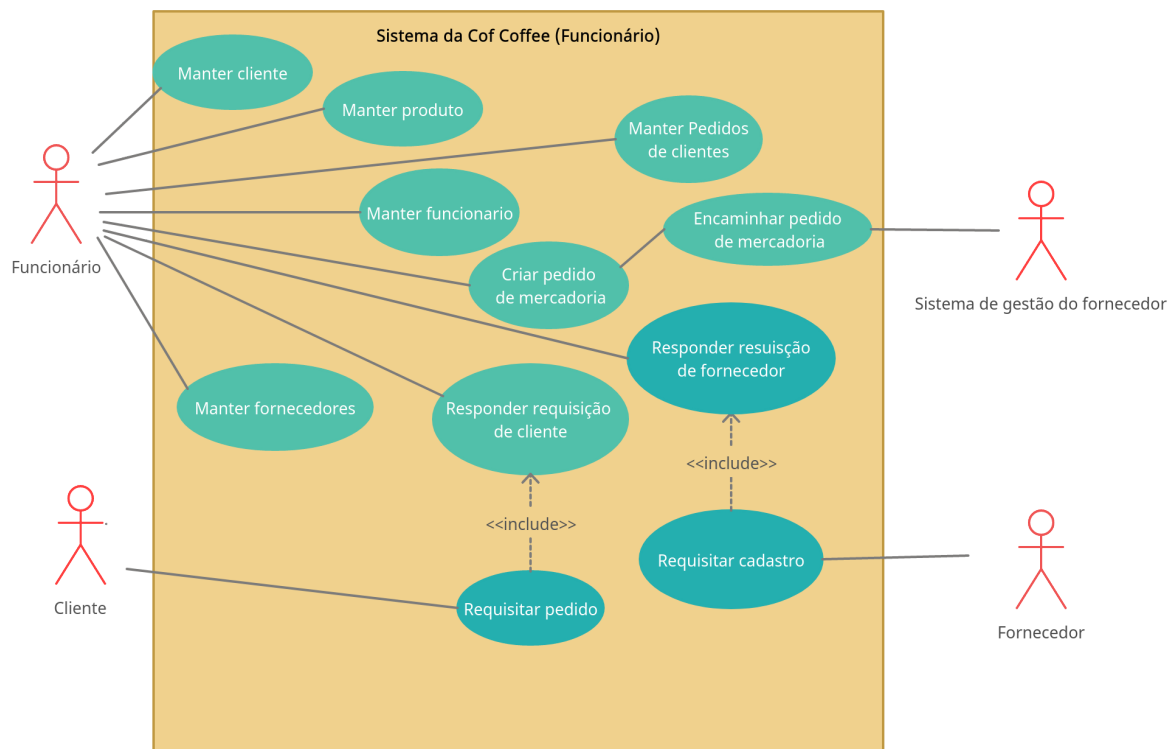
Sistema da Cof Coffee (Funcionário)

Manter cliente

Manter produto

Manter Pedidos de clientes

Manter funcionario

Encaminhar pedido de mercadoria

Criar pedido de mercadoria

Responder resuisção de fornecedor

Manter fornecedores

Responder requisição de cliente

<<include>>

<<include>>

Requisitar cadastro

Requisitar pedido

Funcionário

Sistema de gestão do fornecedor

Cliente

Fornecedor